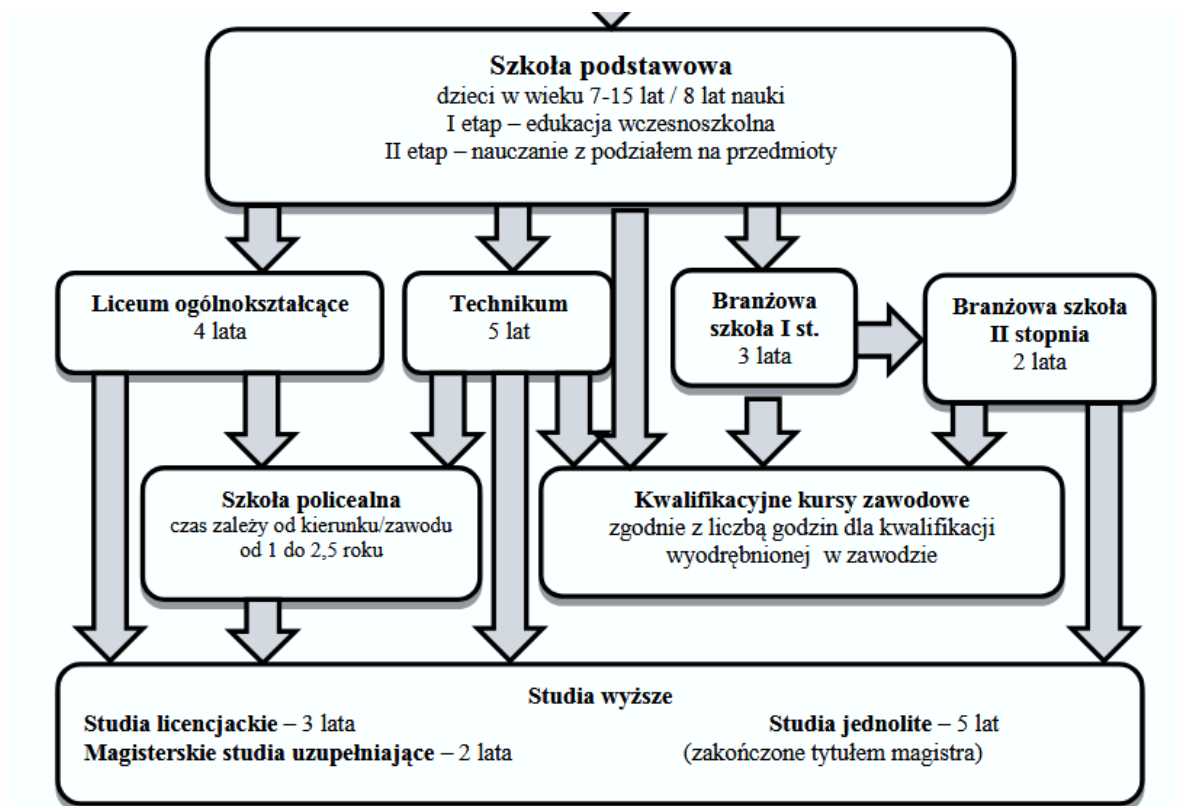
Szkoła podstawowa
dzieci w wieku 7-15 lat / 8 lat nauki
I etap – edukacja wczesnoszkolna
II etap – nauczanie z podziałem na przedmioty

Liceum ogólnokształcące
4 lata

Technikum
5 lat

Branżowa szkoła I st.
3 lata

Branżowa szkoła II stopnia
2 lata

Szkoła policealna
czas zależy od kierunku/zawodu
od 1 do 2,5 roku

Kwalifikacyjne kursy zawodowe
zgodnie z liczbą godzin dla kwalifikacji wyodrębnionej w zawodzie

Studia wyższe
Studia licencjackie – 3 lata
Magisterskie studia uzupełniające – 2 lata
Studia jednolite – 5 lat
(zakończone tytułem magistra)